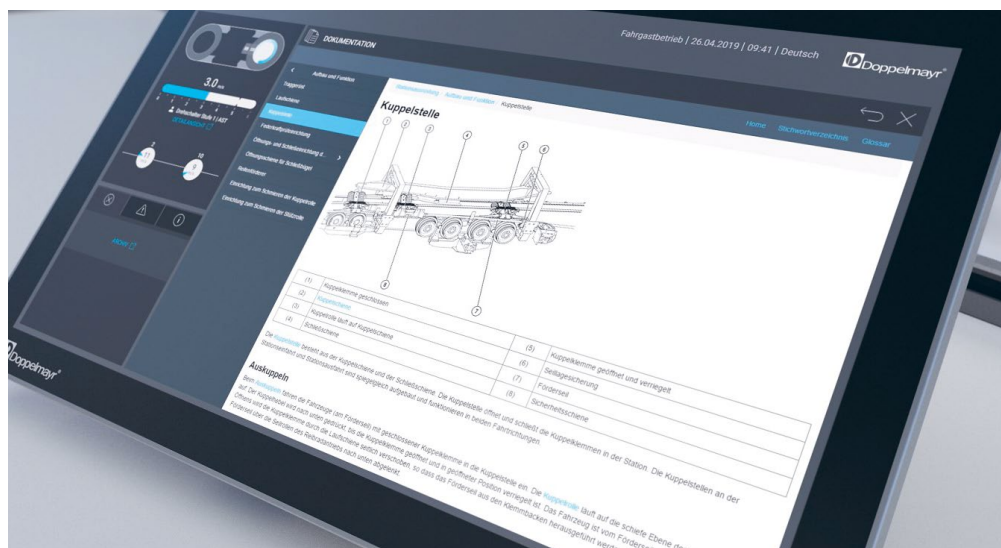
DOKUMENTATION

Fahrgastbetrieb | 26.04.2019 | 09:41 | Deutsch

Doppelmayr

3.0 m/s

Aufbau und Funktion
Tragseil
Laufschiene
Kuppelstelle
Federkraftprüfeinrichtung
Öffnungs- und Schließeinrichtung
Öffnungsschiene für Schließbügel
Reifenförderer
Einrichtung zum Schmieren der Kuppelstelle
Einrichtung zum Schmieren der Stützrolle

Mehr

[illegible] > Aufbau und Funktion > Kuppelstelle

Kuppelstelle

Home   Stichwortverzeichnis   Glossar

| | | | |
|---|---|---|---|
| (1) | Kuppelklemme geschlossen | (5) | Kuppelklemme geöffnet und verriegelt |
| (2) | Kuppelschiene | (6) | Seillagesicherung |
| (3) | Kuppelrolle läuft auf Kuppelschiene | (7) | Förderseil |
| (4) | Schließschiene | (8) | Sicherheitsschiene |

Die Kuppelstelle besteht aus der Kuppelschiene und der Schließschiene. Die Kuppelstelle öffnet und schließt die Kuppelklemmen in der Station. Die Kuppelstellen an der Stationseinfahrt und Stationsausfahrt sind spiegelgleich aufgebaut und funktionieren in beiden Fahrtrichtungen.

Auskuppeln

Beim Auskuppeln fahren die Fahrzeuge (am Förderseil) mit geschlossener Kuppelklemme in die Kuppelstelle ein. Die Kuppelrolle läuft auf die schiefe Ebene der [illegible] auf. Der Kuppelhebel wird nach unten gedrückt, bis die Kuppelklemme geöffnet und in geöffneter Position verriegelt ist. Das Fahrzeug ist vom Förder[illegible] Öffnen wird die Kuppelklemme durch die Laufschiene seitlich verschoben, so dass das Förderseil aus den Klemmbacken herausgeführt wer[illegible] Förderseil über die Seilrollen des Reifenförderers nach unten abgelenkt.

1 2 3 4 5 6 7 8